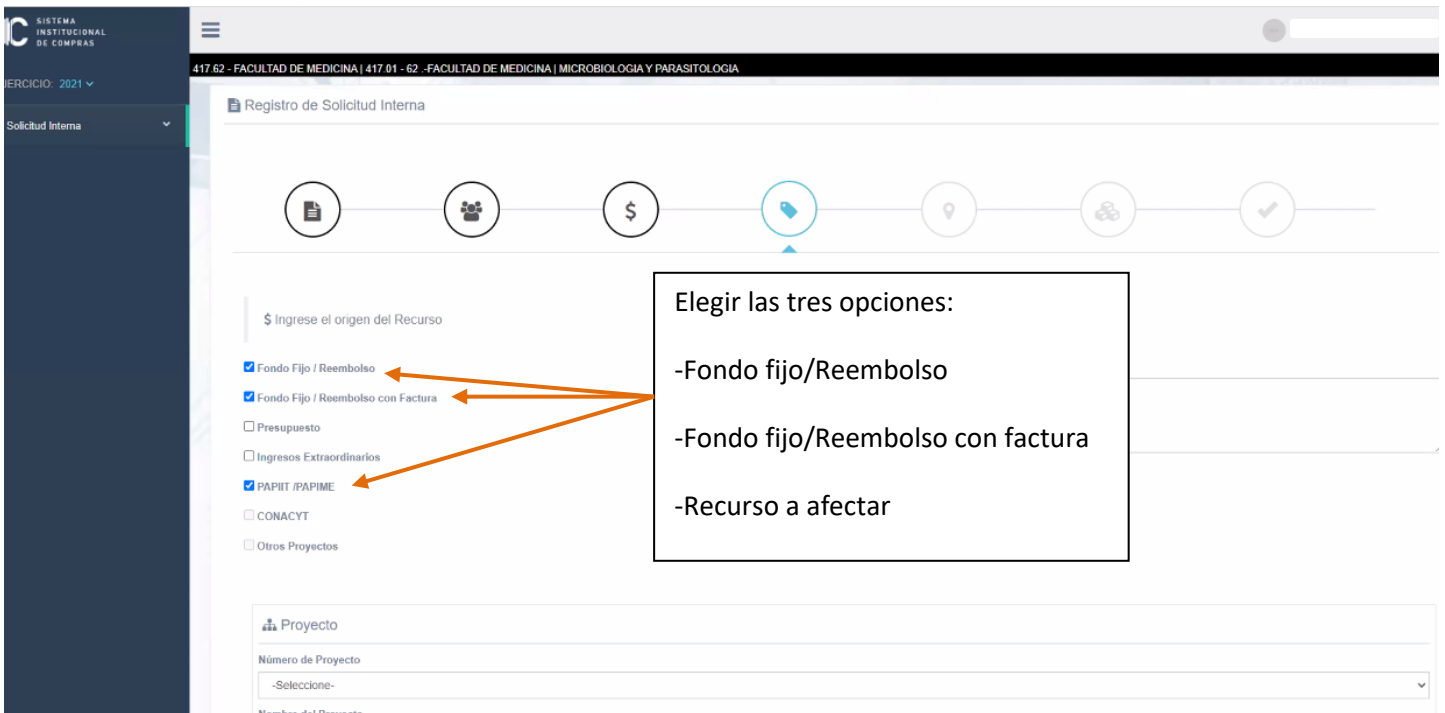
IC SISTEMA INSTITUCIONAL DE COMPRAS

JERCICIO: 2021

Solicitud Interna

417.62 - FACULTAD DE MEDICINA | 417.01 - 62 .-FACULTAD DE MEDICINA | MICROBIOLOGIA Y PARASITOLOGIA

Registro de Solicitud Interna

$ Ingrese el origen del Recurso

☑ Fondo Fijo / Reembolso
☑ Fondo Fijo / Reembolso con Factura
☐ Presupuesto
☐ Ingresos Extraordinarios
☑ PAPIIT /PAPIME
☐ CONACYT
☐ Otros Proyectos

Elegir las tres opciones:

-Fondo fijo/Reembolso

-Fondo fijo/Reembolso con factura

-Recurso a afectar

Proyecto

Número de Proyecto

-Seleccione-

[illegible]